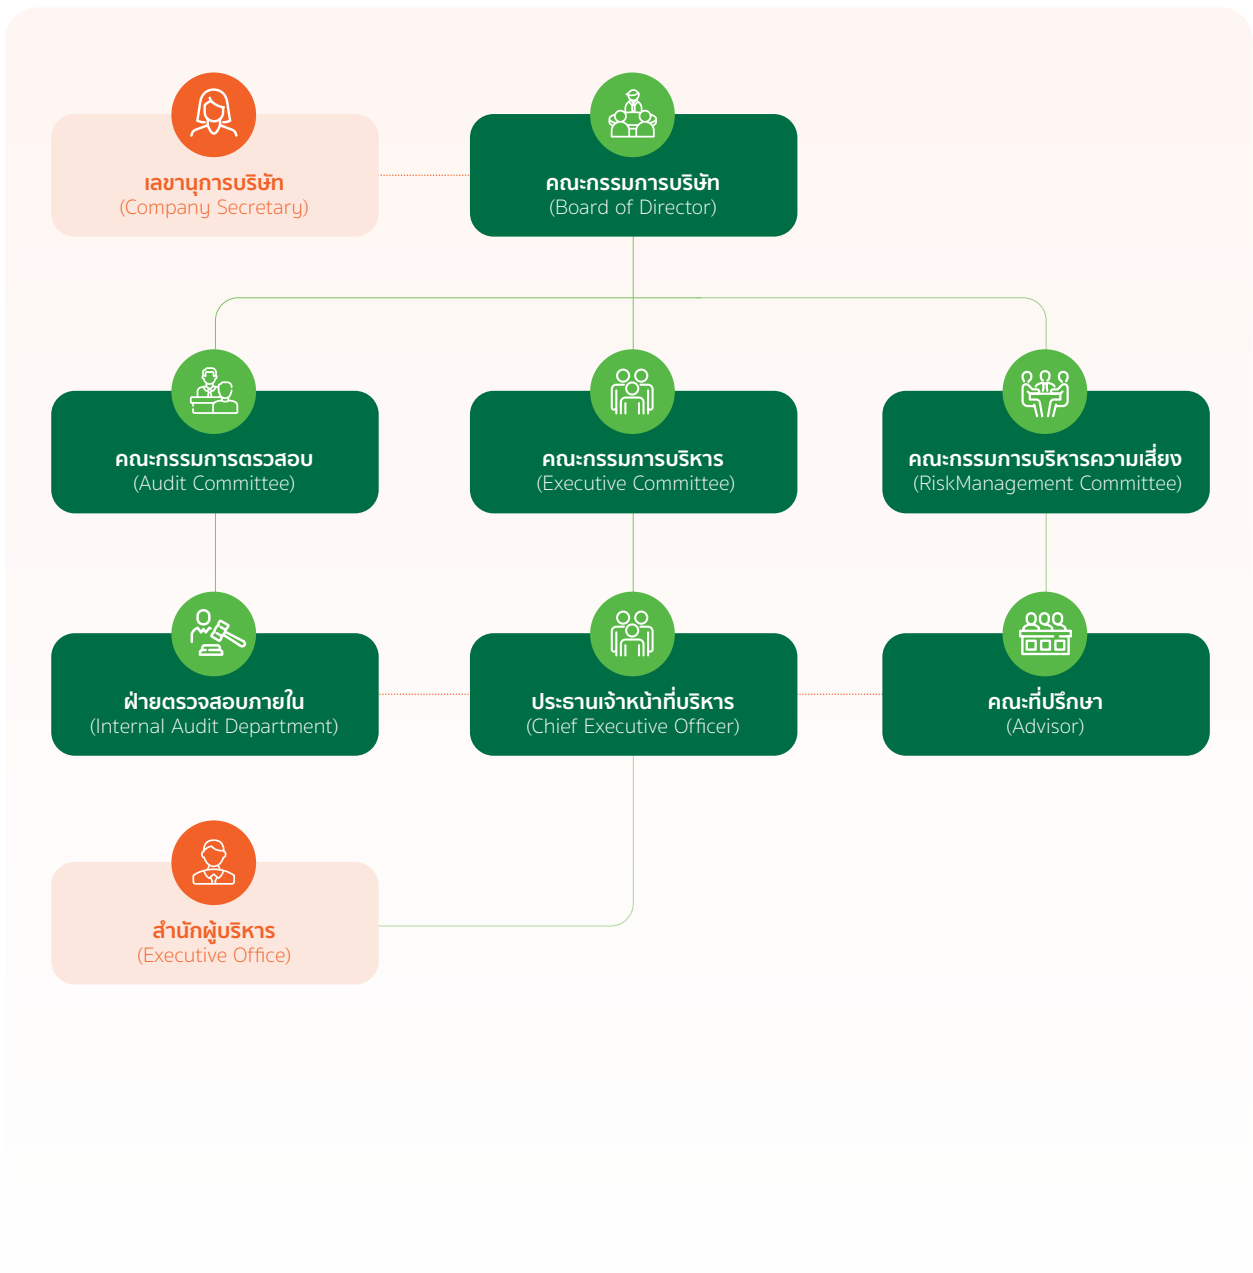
เลขานุการบริษัท
(Company Secretary)

คณะกรรมการบริษัท
(Board of Director)

คณะกรรมการตรวจสอบ
(Audit Committee)

คณะกรรมการบริหาร
(Executive Committee)

คณะกรรมการบริหารความเสี่ยง
(RiskManagement Committee)

ฝ่ายตรวจสอบภายใน
(Internal Audit Department)

ประธานเจ้าหน้าที่บริหาร
(Chief Executive Officer)

คณะที่ปรึกษา
(Advisor)

สำนักผู้บริหาร
(Executive Office)